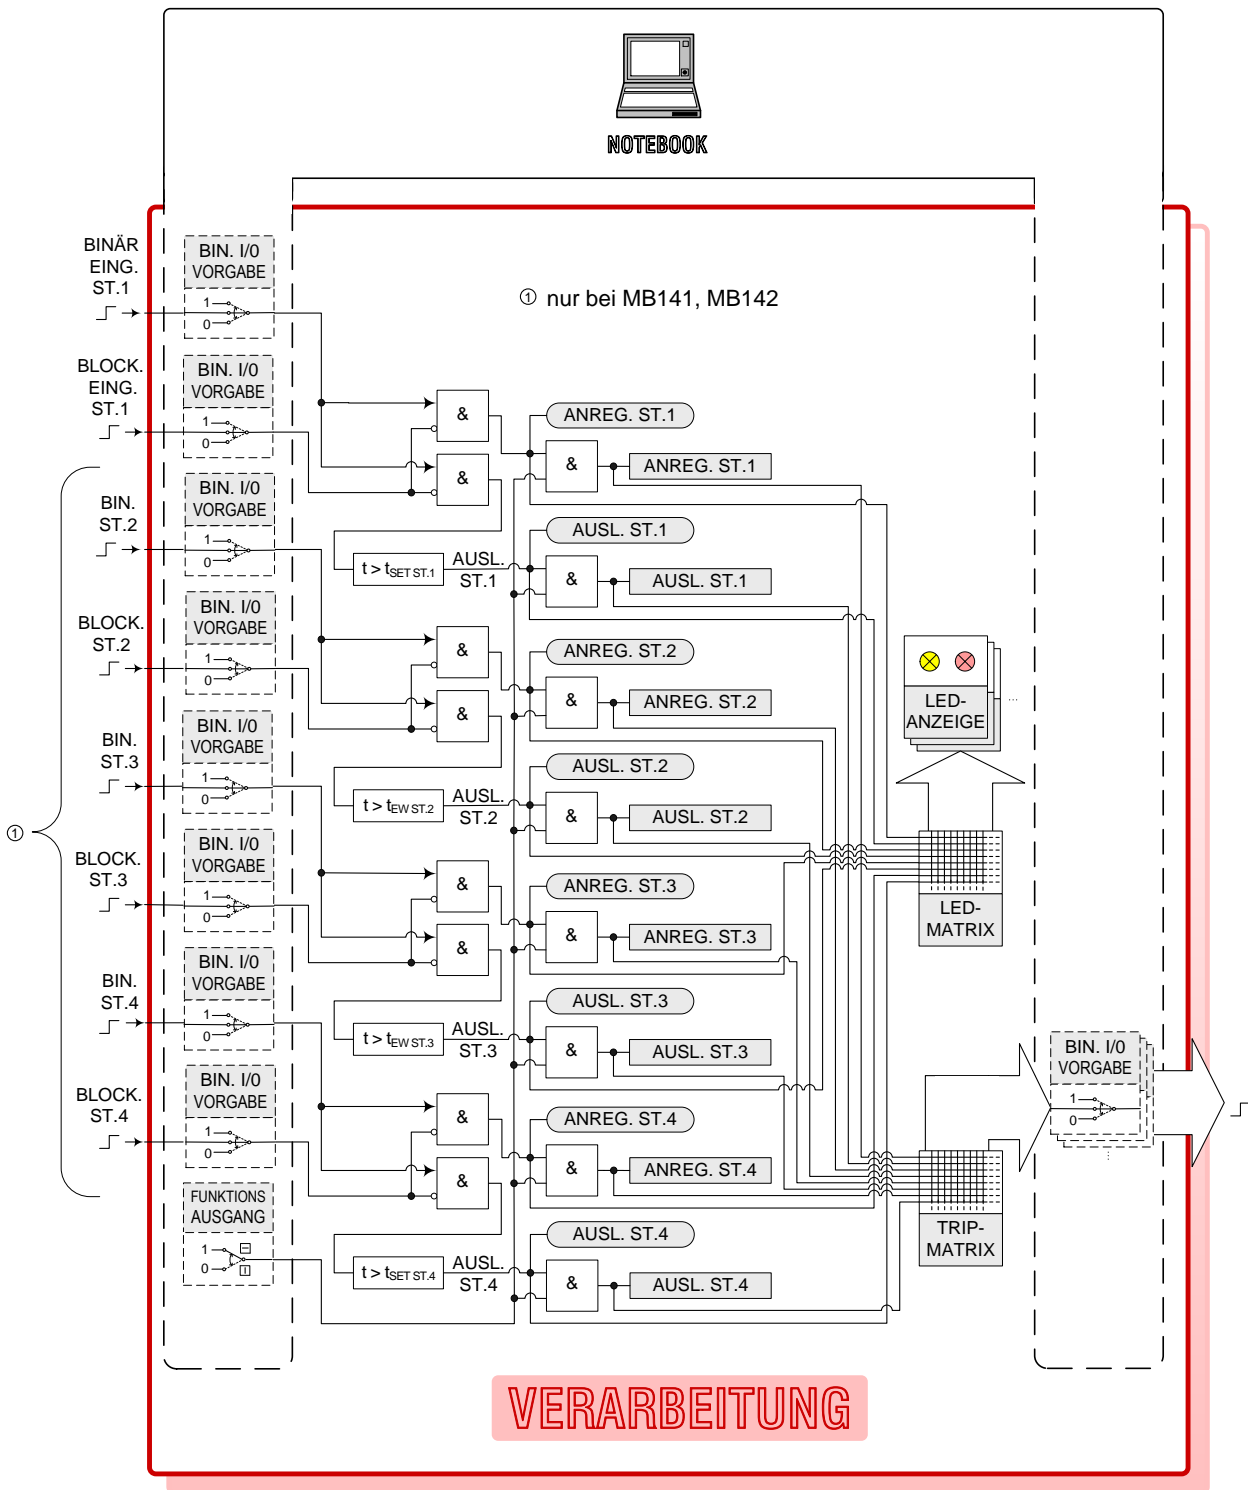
NOTEBOOK

① nur bei MB141, MB142

BINÄR EING. ST.1

BIN. I/0 VORGABE

1
0

BLOCK. EING. ST.1

BIN. I/0 VORGABE

1
0

BIN. ST.2

BIN. I/0 VORGABE

1
0

BLOCK. ST.2

BIN. I/0 VORGABE

1
0

BIN. ST.3

BIN. I/0 VORGABE

1
0

BLOCK. ST.3

BIN. I/0 VORGABE

1
0

BIN. ST.4

BIN. I/0 VORGABE

1
0

BLOCK. ST.4

BIN. I/0 VORGABE

1
0

FUNKTIONS AUSGANG

1
0

①

&
&
ANREG. ST.1
&
ANREG. ST.1
$t > t_{SET\ ST.1}$
AUSL. ST.1
AUSL. ST.1
&
AUSL. ST.1

&
&
ANREG. ST.2
&
ANREG. ST.2
$t > t_{EW\ ST.2}$
AUSL. ST.2
AUSL. ST.2
&
AUSL. ST.2

&
&
ANREG. ST.3
&
ANREG. ST.3
$t > t_{EW\ ST.3}$
AUSL. ST.3
AUSL. ST.3
&
AUSL. ST.3

&
&
ANREG. ST.4
&
ANREG. ST.4
$t > t_{SET\ ST.4}$
AUSL. ST.4
AUSL. ST.4
&
AUSL. ST.4

LED-ANZEIGE

LED-MATRIX

TRIP-MATRIX

BIN. I/0 VORGABE
1
0

VERARBEITUNG